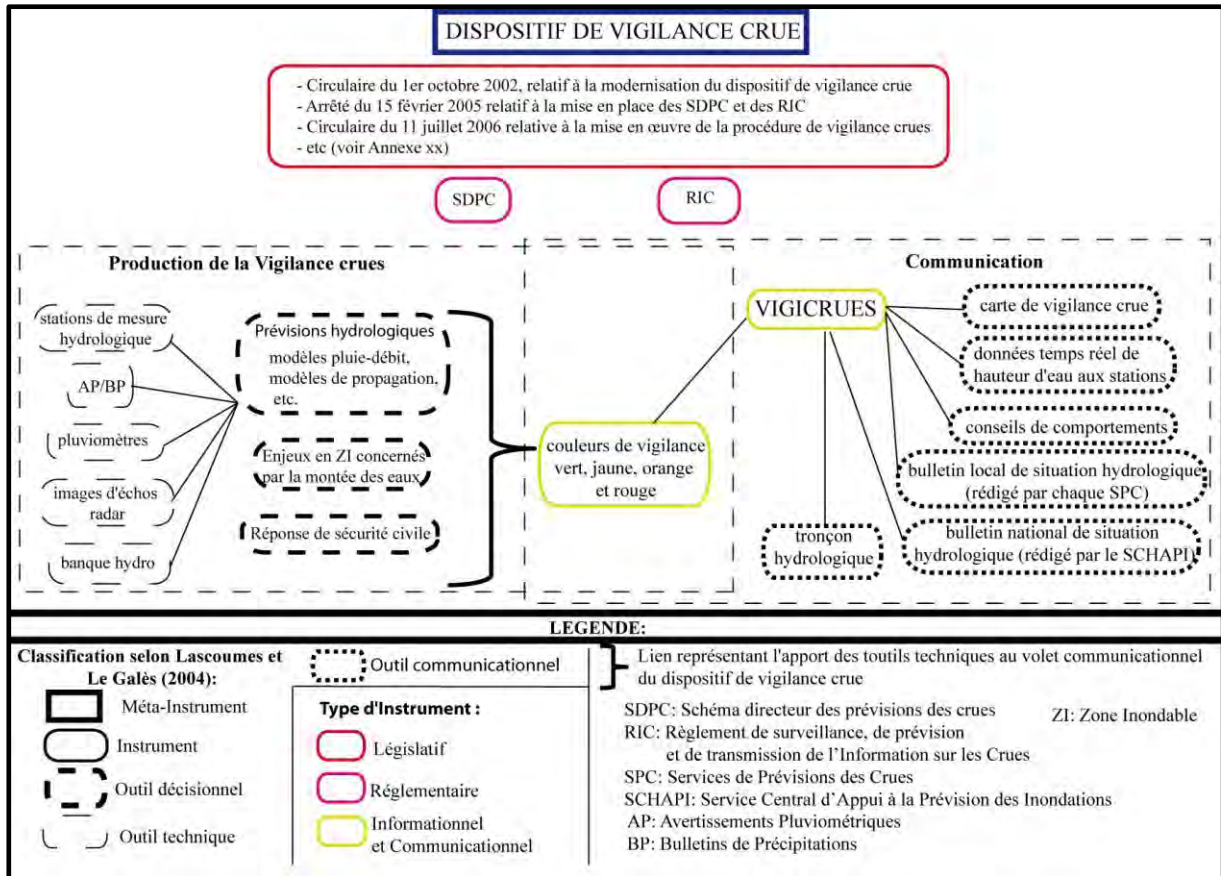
DISPOSITIF DE VIGILANCE CRUE

- Circulaire du 1er octobre 2002, relatif à la modernisation du dispositif de vigilance crue
- Arrêté du 15 février 2005 relatif à la mise en place des SDPC et des RIC
- Circulaire du 11 juillet 2006 relative à la mise en œuvre de la procédure de vigilance crues
- etc (voir Annexe xx)

SDPC

RIC

Production de la Vigilance crues

stations de mesure hydrologique

AP/BP

pluviomètres

images d'échos radar

banque hydro

Prévisions hydrologiques
modèles pluie-débit, modèles de propagation, etc.

Enjeux en ZI concernés par la montée des eaux

Réponse de sécurité civile

couleurs de vigilance vert, jaune, orange et rouge

Communication

VIGICRUES

carte de vigilance crue

données temps réel de hauteur d'eau aux stations

conseils de comportements

bulletin local de situation hydrologique (rédigé par chaque SPC)

bulletin national de situation hydrologique (rédigé par le SCHAPI)

tronçon hydrologique

LEGENDE:

Classification selon Lascoumes et Le Galès (2004):

Méta-Instrument

Instrument

Outil décisionnel

Outil technique

Outil communicationnel

Type d'Instrument :

Législatif

Réglementaire

Informationnel et Communicationnel

Lien représentant l'apport des toutils techniques au volet communicationnel du dispositif de vigilance crue

SDPC: Schéma directeur des prévisions des crues
RIC: Règlement de surveillance, de prévision et de transmission de l'Information sur les Crues
SPC: Services de Prévisions des Crues
SCHAPI: Service Central d'Appui à la Prévision des Inondations
AP: Avertissements Pluviométriques
BP: Bulletins de Précipitations

ZI: Zone Inondable